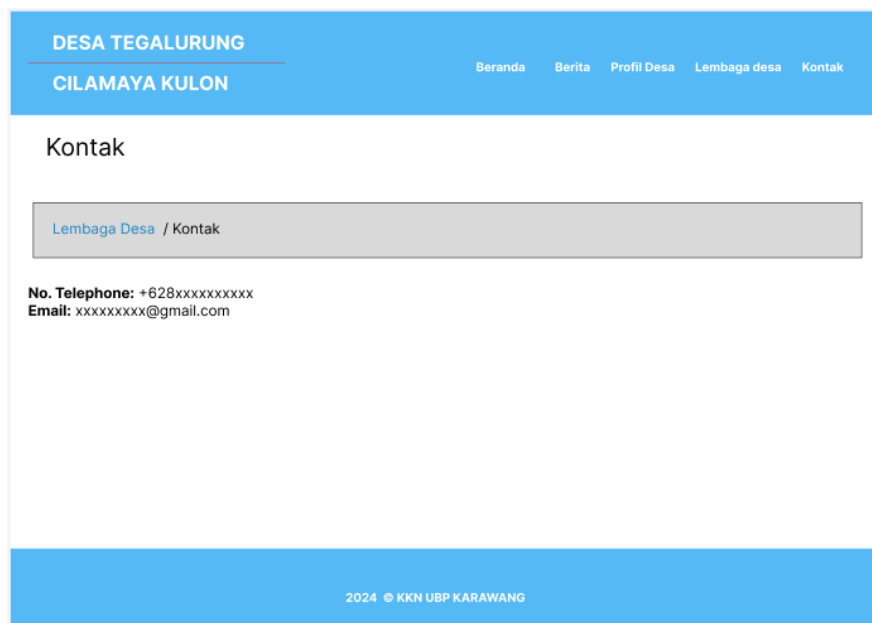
DESA TEGALURUNG

CILAMAYA KULON

Beranda Berita Profil Desa Lembaga desa Kontak

Kontak

Lembaga Desa / Kontak

**No. Telephone:** +628xxxxxxxxxx
**Email:** xxxxxxxxx@gmail.com

2024 © KKN UBP KARAWANG